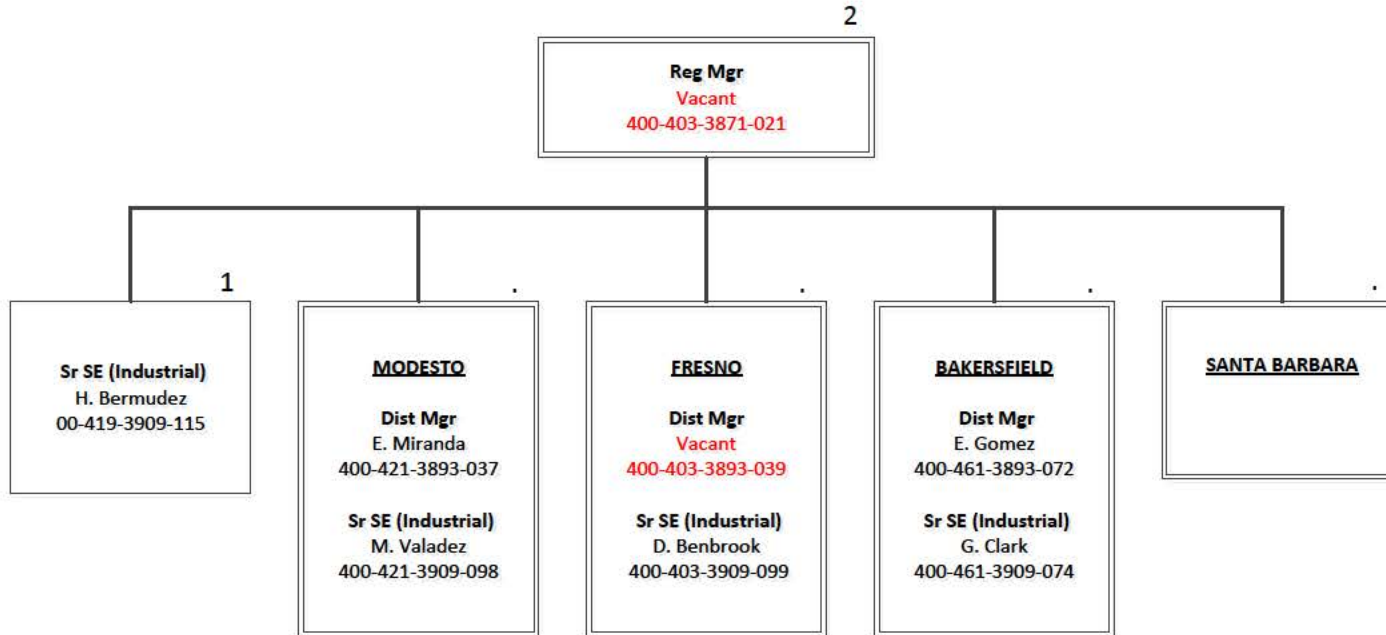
2

Reg Mgr
Vacant
400-403-3871-021

1

Sr SE (Industrial)
H. Bermudez
00-419-3909-115

.

MODESTO

Dist Mgr
E. Miranda
400-421-3893-037

Sr SE (Industrial)
M. Valadez
400-421-3909-098

.

FRESNO

Dist Mgr
Vacant
400-403-3893-039

Sr SE (Industrial)
D. Benbrook
400-403-3909-099

.

BAKERSFIELD

Dist Mgr
E. Gomez
400-461-3893-072

Sr SE (Industrial)
G. Clark
400-461-3909-074

.

SANTA BARBARA